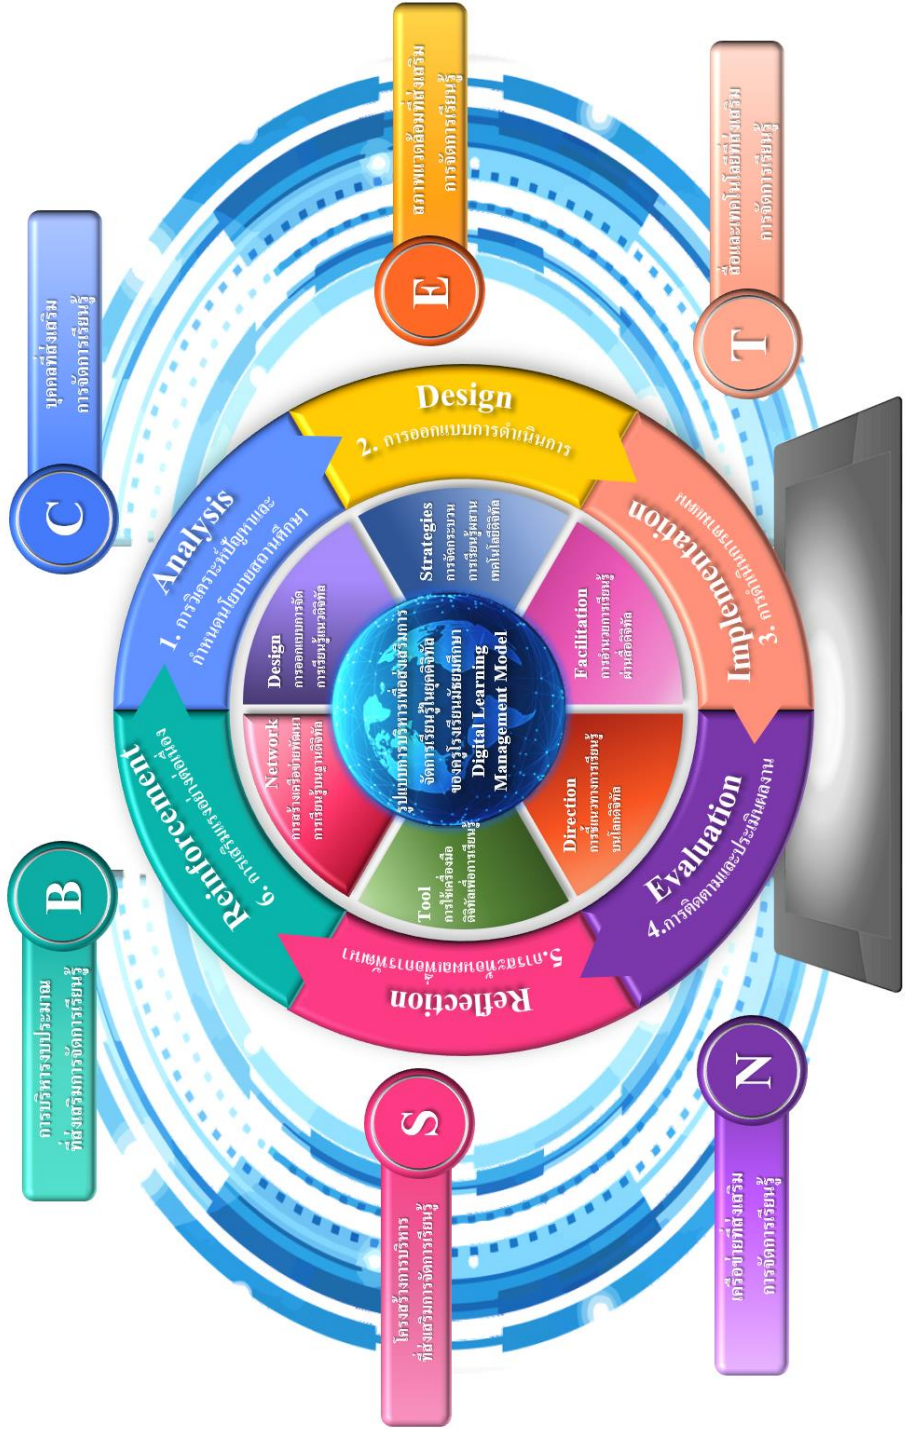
รูปแบบการบริหารเพื่อส่งเสริมการจัดการเรียนรู้ในยุคดิจิทัลของครูโรงเรียนมัธยมศึกษา
Digital Learning Management Model

Analysis
1. การวิเคราะห์ปัญหาและกำหนดนโยบายสถานศึกษา

Design
2. การออกแบบการดำเนินการ

Implementation
3. การนำรูปแบบไปใช้

Evaluation
4.การติดตามและประเมินผลงาน

Reflection
5.การสะท้อนผลการพัฒนา

Reinforcement
6. การเสริมแรงอย่างต่อเนื่อง

Design
การออกแบบการจัดการเรียนรู้แนวดิจิทัล

Strategies
การจัดกระบวนการเรียนรู้ผ่านเทคโนโลยีดิจิทัล

Facilitation
การอำนวยการเรียนรู้ผ่านสื่อดิจิทัล

Direction
การชี้แนวทางการเรียนรู้บนโลกดิจิทัล

Tool
การใช้เครื่องมือดิจิทัลเพื่อการเรียนรู้

Network
การสร้างเครือข่ายพัฒนาการเรียนรู้ผ่านดิจิทัล

C
บุคคลที่ส่งเสริมการจัดการเรียนรู้

E
สภาพแวดล้อมที่ส่งเสริมการจัดการเรียนรู้

T
สื่อและเทคโนโลยีที่ส่งเสริมการจัดการเรียนรู้

B
การบริหารงบประมาณที่ส่งเสริมการจัดการเรียนรู้

S
โครงสร้างการบริหารที่ส่งเสริมการจัดการเรียนรู้

N
เครือข่ายที่ส่งเสริมการจัดการเรียนรู้